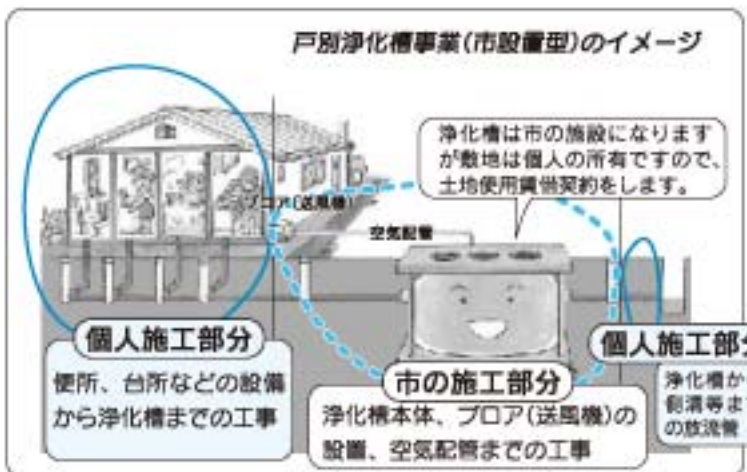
戸別浄化槽事業(市設置型)のイメージ

浄化槽は市の施設になりますが敷地は個人の所有ですので、土地使用貸借契約をします。

ブロア(送風機)

空気配管

個人施工部分

便所、台所などの設備から浄化槽までの工事

市の施工部分

浄化槽本体、ブロア(送風機)の設置、空気配管までの工事

個人施工部分

浄化槽か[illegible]
側溝等ま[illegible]
の放流管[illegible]